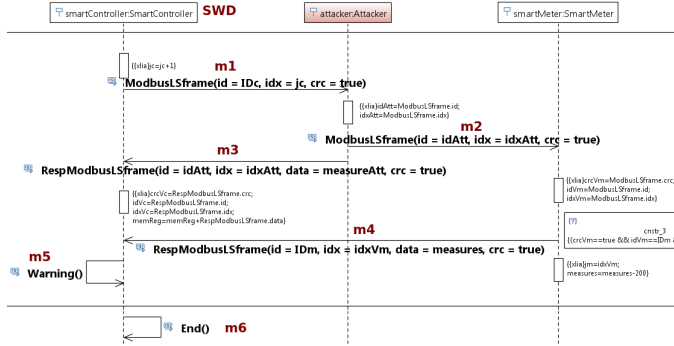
smartController:SmartController SWD attacker:Attacker smartMeter:SmartMeter

{{xlia}jc=jc+1}

m1

ModbusLSframe(id = IDc, idx = jc, crc = true)

{{xlia}idAtt=ModbusLSframe.id; idxAtt=ModbusLSframe.idx}

m2

ModbusLSframe(id = idAtt, idx = idxAtt, crc = true)

m3

RespModbusLSframe(id = idAtt, idx = idxAtt, data = measureAtt, crc = true)

{{xlia}crcVm=ModbusLSframe.crc; idVm=ModbusLSframe.id; idxVm=ModbusLSframe.idx}

{{xlia}crcVc=RespModbusLSframe.crc; idVc=RespModbusLSframe.id; idxVc=RespModbusLSframe.idx; memReg=memReg+RespModbusLSframe.data}

{?} cnstr_3 {(crcVm==true && idVm==IDm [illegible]

m4

RespModbusLSframe(id = IDm, idx = idxVm, data = measures, crc = true)

m5

Warning()

{{xlia}jm=idxVm; measures=measures-200}

End() m6